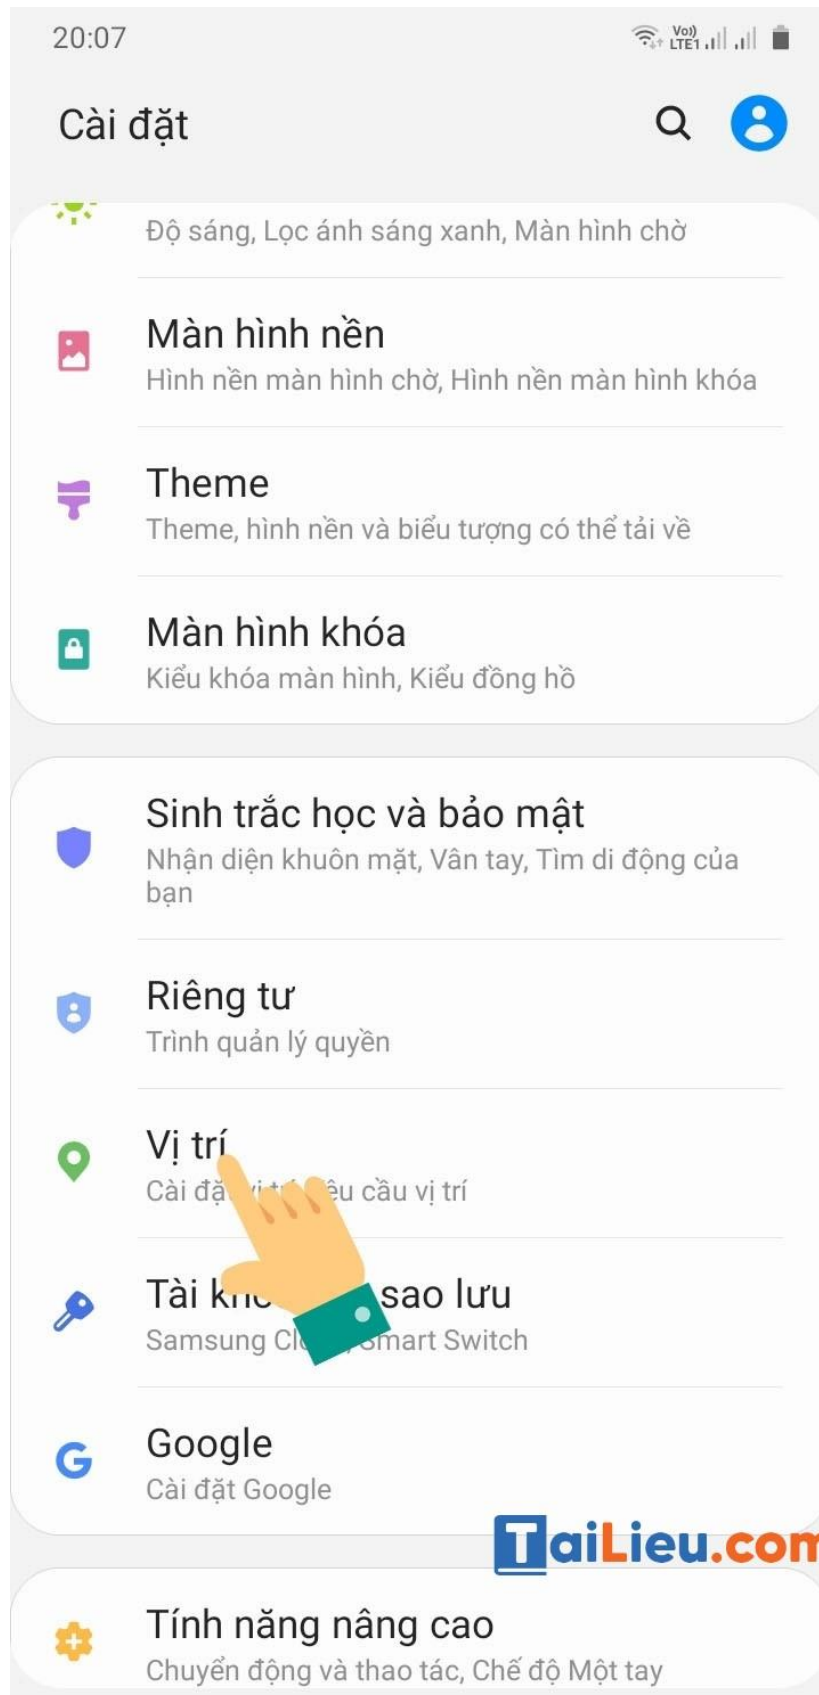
20:07

Cài đặt

Độ sáng, Lọc ánh sáng xanh, Màn hình chờ

Màn hình nền
Hình nền màn hình chờ, Hình nền màn hình khóa

Theme
Theme, hình nền và biểu tượng có thể tải về

Màn hình khóa
Kiểu khóa màn hình, Kiểu đồng hồ

Sinh trắc học và bảo mật
Nhận diện khuôn mặt, Vân tay, Tìm di động của bạn

Riêng tư
Trình quản lý quyền

Vị trí
Cài đặ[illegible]êu cầu vị trí

Tài k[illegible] sao lưu
Samsung Cl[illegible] Smart Switch

Google
Cài đặt Google

TaiLieu.com

Tính năng nâng cao
Chuyển động và thao tác, Chế độ Một tay